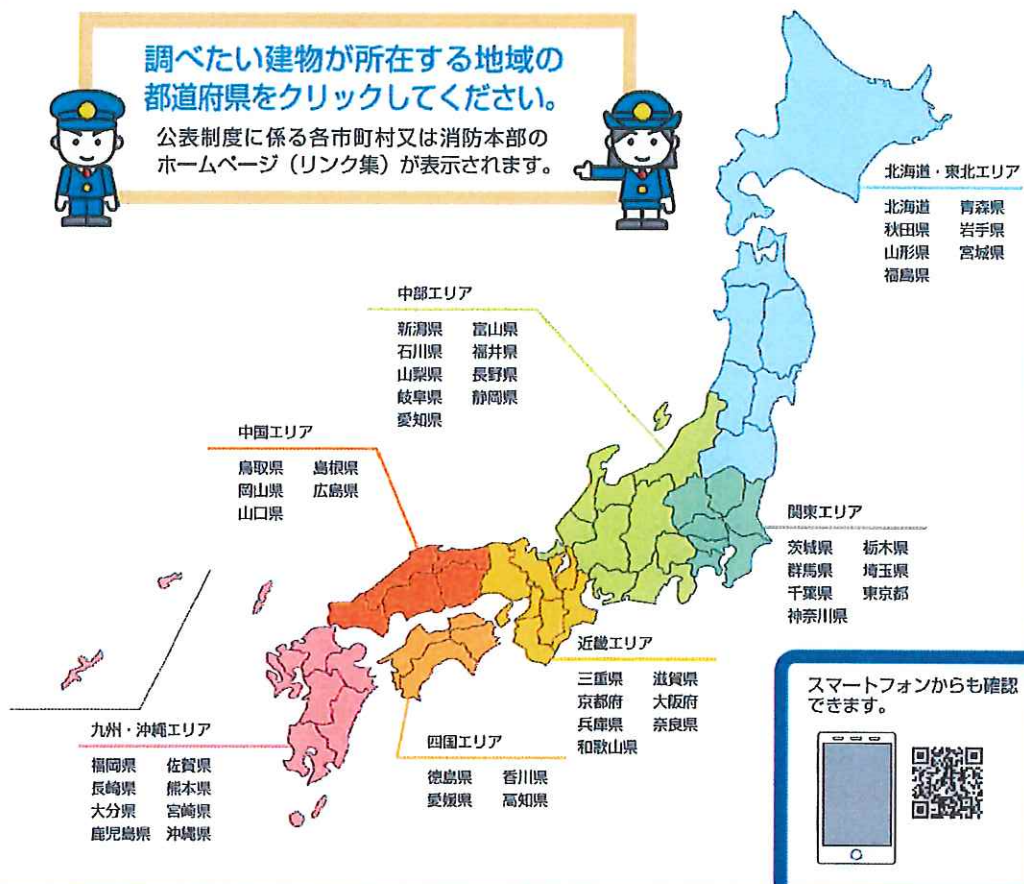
調べたい建物が所在する地域の都道府県をクリックしてください。

公表制度に係る各市町村又は消防本部のホームページ（リンク集）が表示されます。

北海道・東北エリア
北海道 青森県
秋田県 岩手県
山形県 宮城県
福島県

中部エリア
新潟県 富山県
石川県 福井県
山梨県 長野県
岐阜県 静岡県
愛知県

中国エリア
鳥取県 島根県
岡山県 広島県
山口県

関東エリア
茨城県 栃木県
群馬県 埼玉県
千葉県 東京都
神奈川県

近畿エリア
三重県 滋賀県
京都府 大阪府
兵庫県 奈良県
和歌山県

九州・沖縄エリア
福岡県 佐賀県
長崎県 熊本県
大分県 宮崎県
鹿児島県 沖縄県

四国エリア
徳島県 香川県
愛媛県 高知県

スマートフォンからも確認できます。